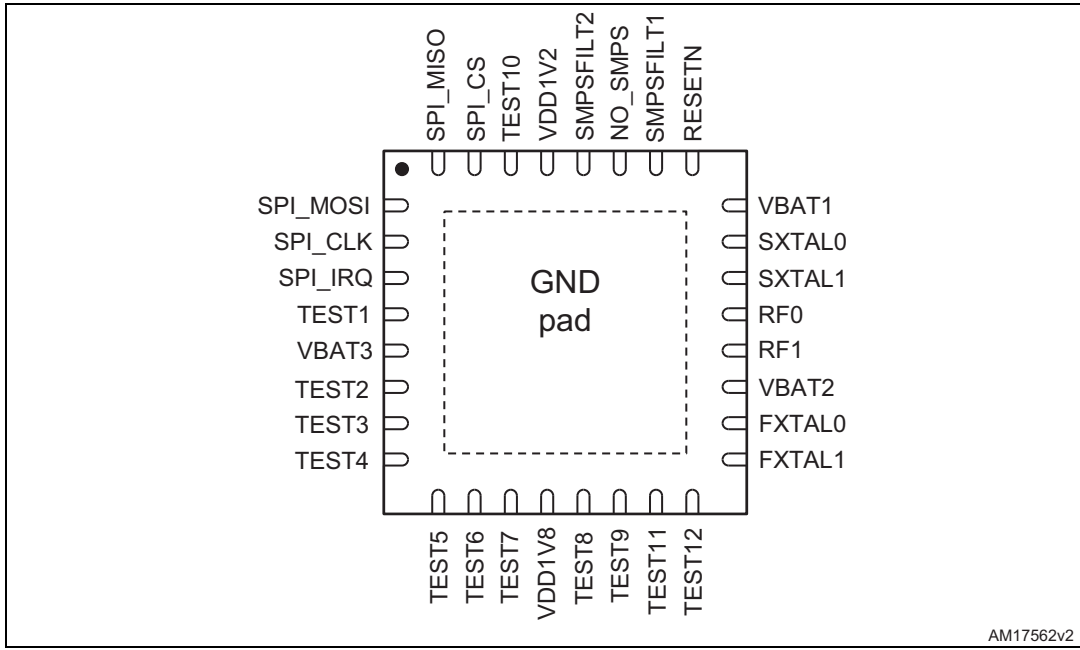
SPI_MISO
SPI_CS
TEST10
VDD1V2
SMPSFILT2
NO_SMPS
SMPSFILT1
RESETN

SPI_MOSI
SPI_CLK
SPI_IRQ
TEST1
VBAT3
TEST2
TEST3
TEST4

GND
pad

VBAT1
SXTAL0
SXTAL1
RF0
RF1
VBAT2
FXTAL0
FXTAL1

TEST5
TEST6
TEST7
VDD1V8
TEST8
TEST9
TEST11
TEST12

AM17562v2